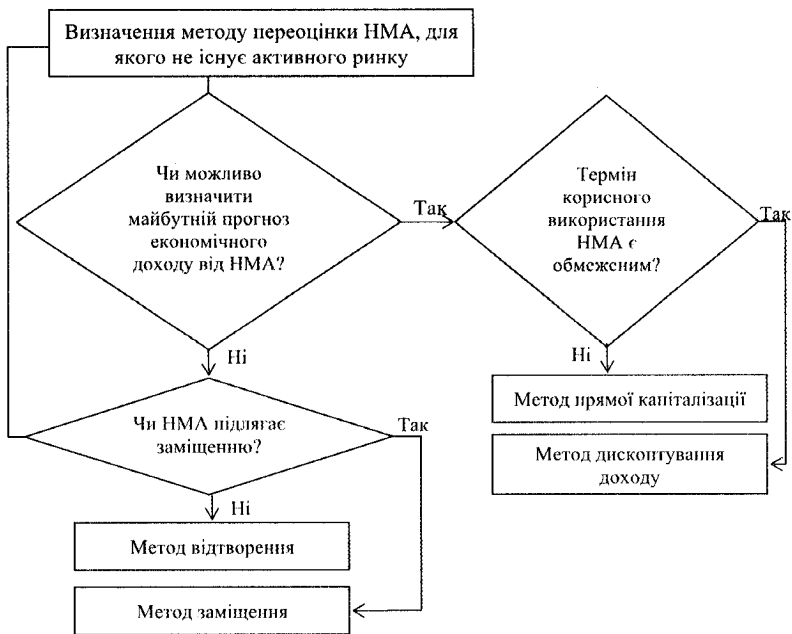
Визначення методу переоцінки НМА, для якого не існує активного ринку

Чи можливо визначити майбутній прогноз економічного доходу від НМА?

Так

Термін корисного використання НМА є обмеженим?

Так

Ні

Ні

Чи НМА підлягає заміщенню?

Так

Метод прямої капіталізації

Метод дисконтування доходу

Ні

Метод відтворення

Метод заміщення